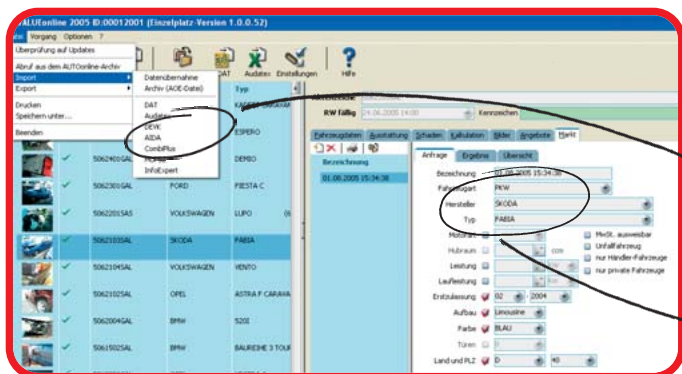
ALUEonline 2005 ID:00012001 (Einzelplatz-Version 1.0.0.52)

Datei Vorgang Optionen ?

Überprüfung auf Updates
Abruf aus dem AUTOonline-Archiv
Import
Export
Drucken
Speichern unter...
Beenden

Datenübernahme
Archiv (AOE-Datei)
DAT
Audatex
DEVK
AIDA
CombiPlus
HDI
InfoExpert

DAT Audatex Einstellungen Hilfe

Typ

RW fällig 24.06.2005 Kennzeichen

Fahrzeugdaten Ausstattung Schaden Kalkulation Bilder Angebote Markt

Bezeichnung
01.06.2005 15:34:38

Anfrage Ergebnis Übersicht

Bezeichnung 01.06.2005 15:34:38
Fahrzeugart PKW
Hersteller SKODA
Typ FABIA
Motorart
Hubraum ccm
Leistung
Laufleistung km
Erstzulassung 02 2004
Aufbau Limousine
Farbe BLAU
Türen
Land und PLZ D 40

MwSt. ausweisbar
Unfallfahrzeug
nur Händler-Fahrzeuge
nur private Fahrzeuge

| | | | |
|---|---|---|---|
| | | | KADETT CARAVAN |
| | | | ESPERO |
| | | | DEMIO |
| ✓ | 50624010GAL | | |
| ✓ | 50623005AL | FORD | FIESTA C |
| ✓ | 50622015AS | VOLKSWAGEN | LUPO |
| ✓ | 50621033AL | SKODA | FABIA |
| ✓ | 50621045AL | VOLKSWAGEN | VENTO |
| ✓ | 50623102SAL | OPEL | ASTRA F CARAVA |
| ✓ | 50620045AL | BMW | 520I |
| ✓ | 50615025AL | BMW | BAUREIHE 3 TOUR |